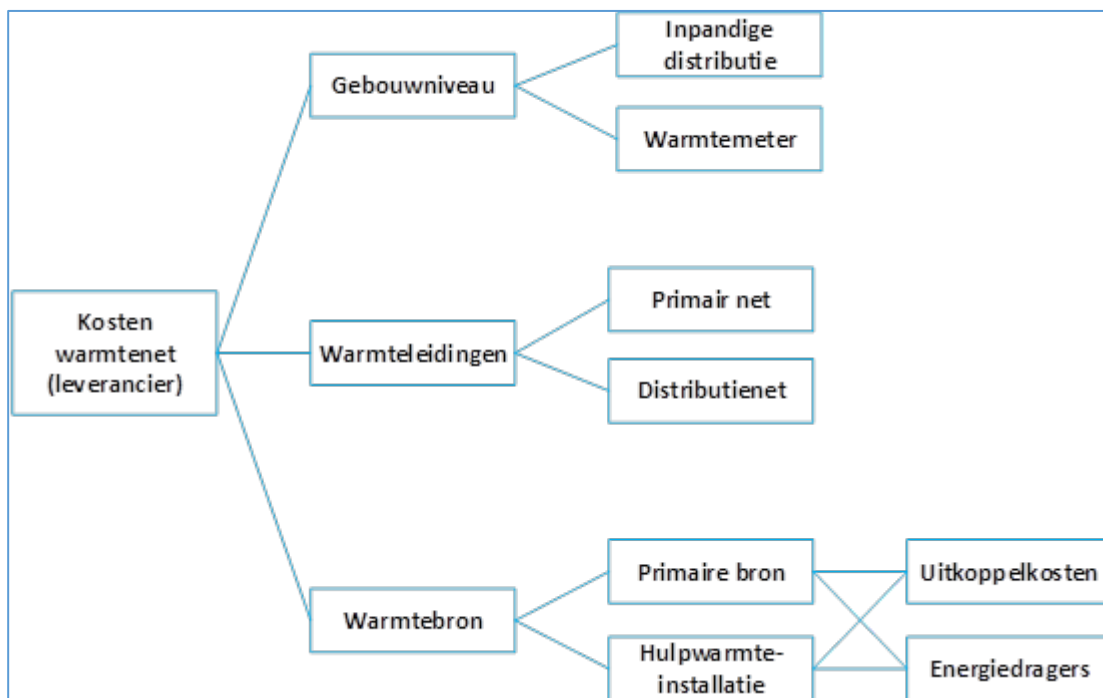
Kosten warmtenet (leverancier)

Gebouwniveau

Inpandige distributie

Warmtemeter

Warmteleidingen

Primair net

Distributienet

Warmtebron

Primaire bron

Hulpwarmte-installatie

Uitkoppelkosten

Energiedragers